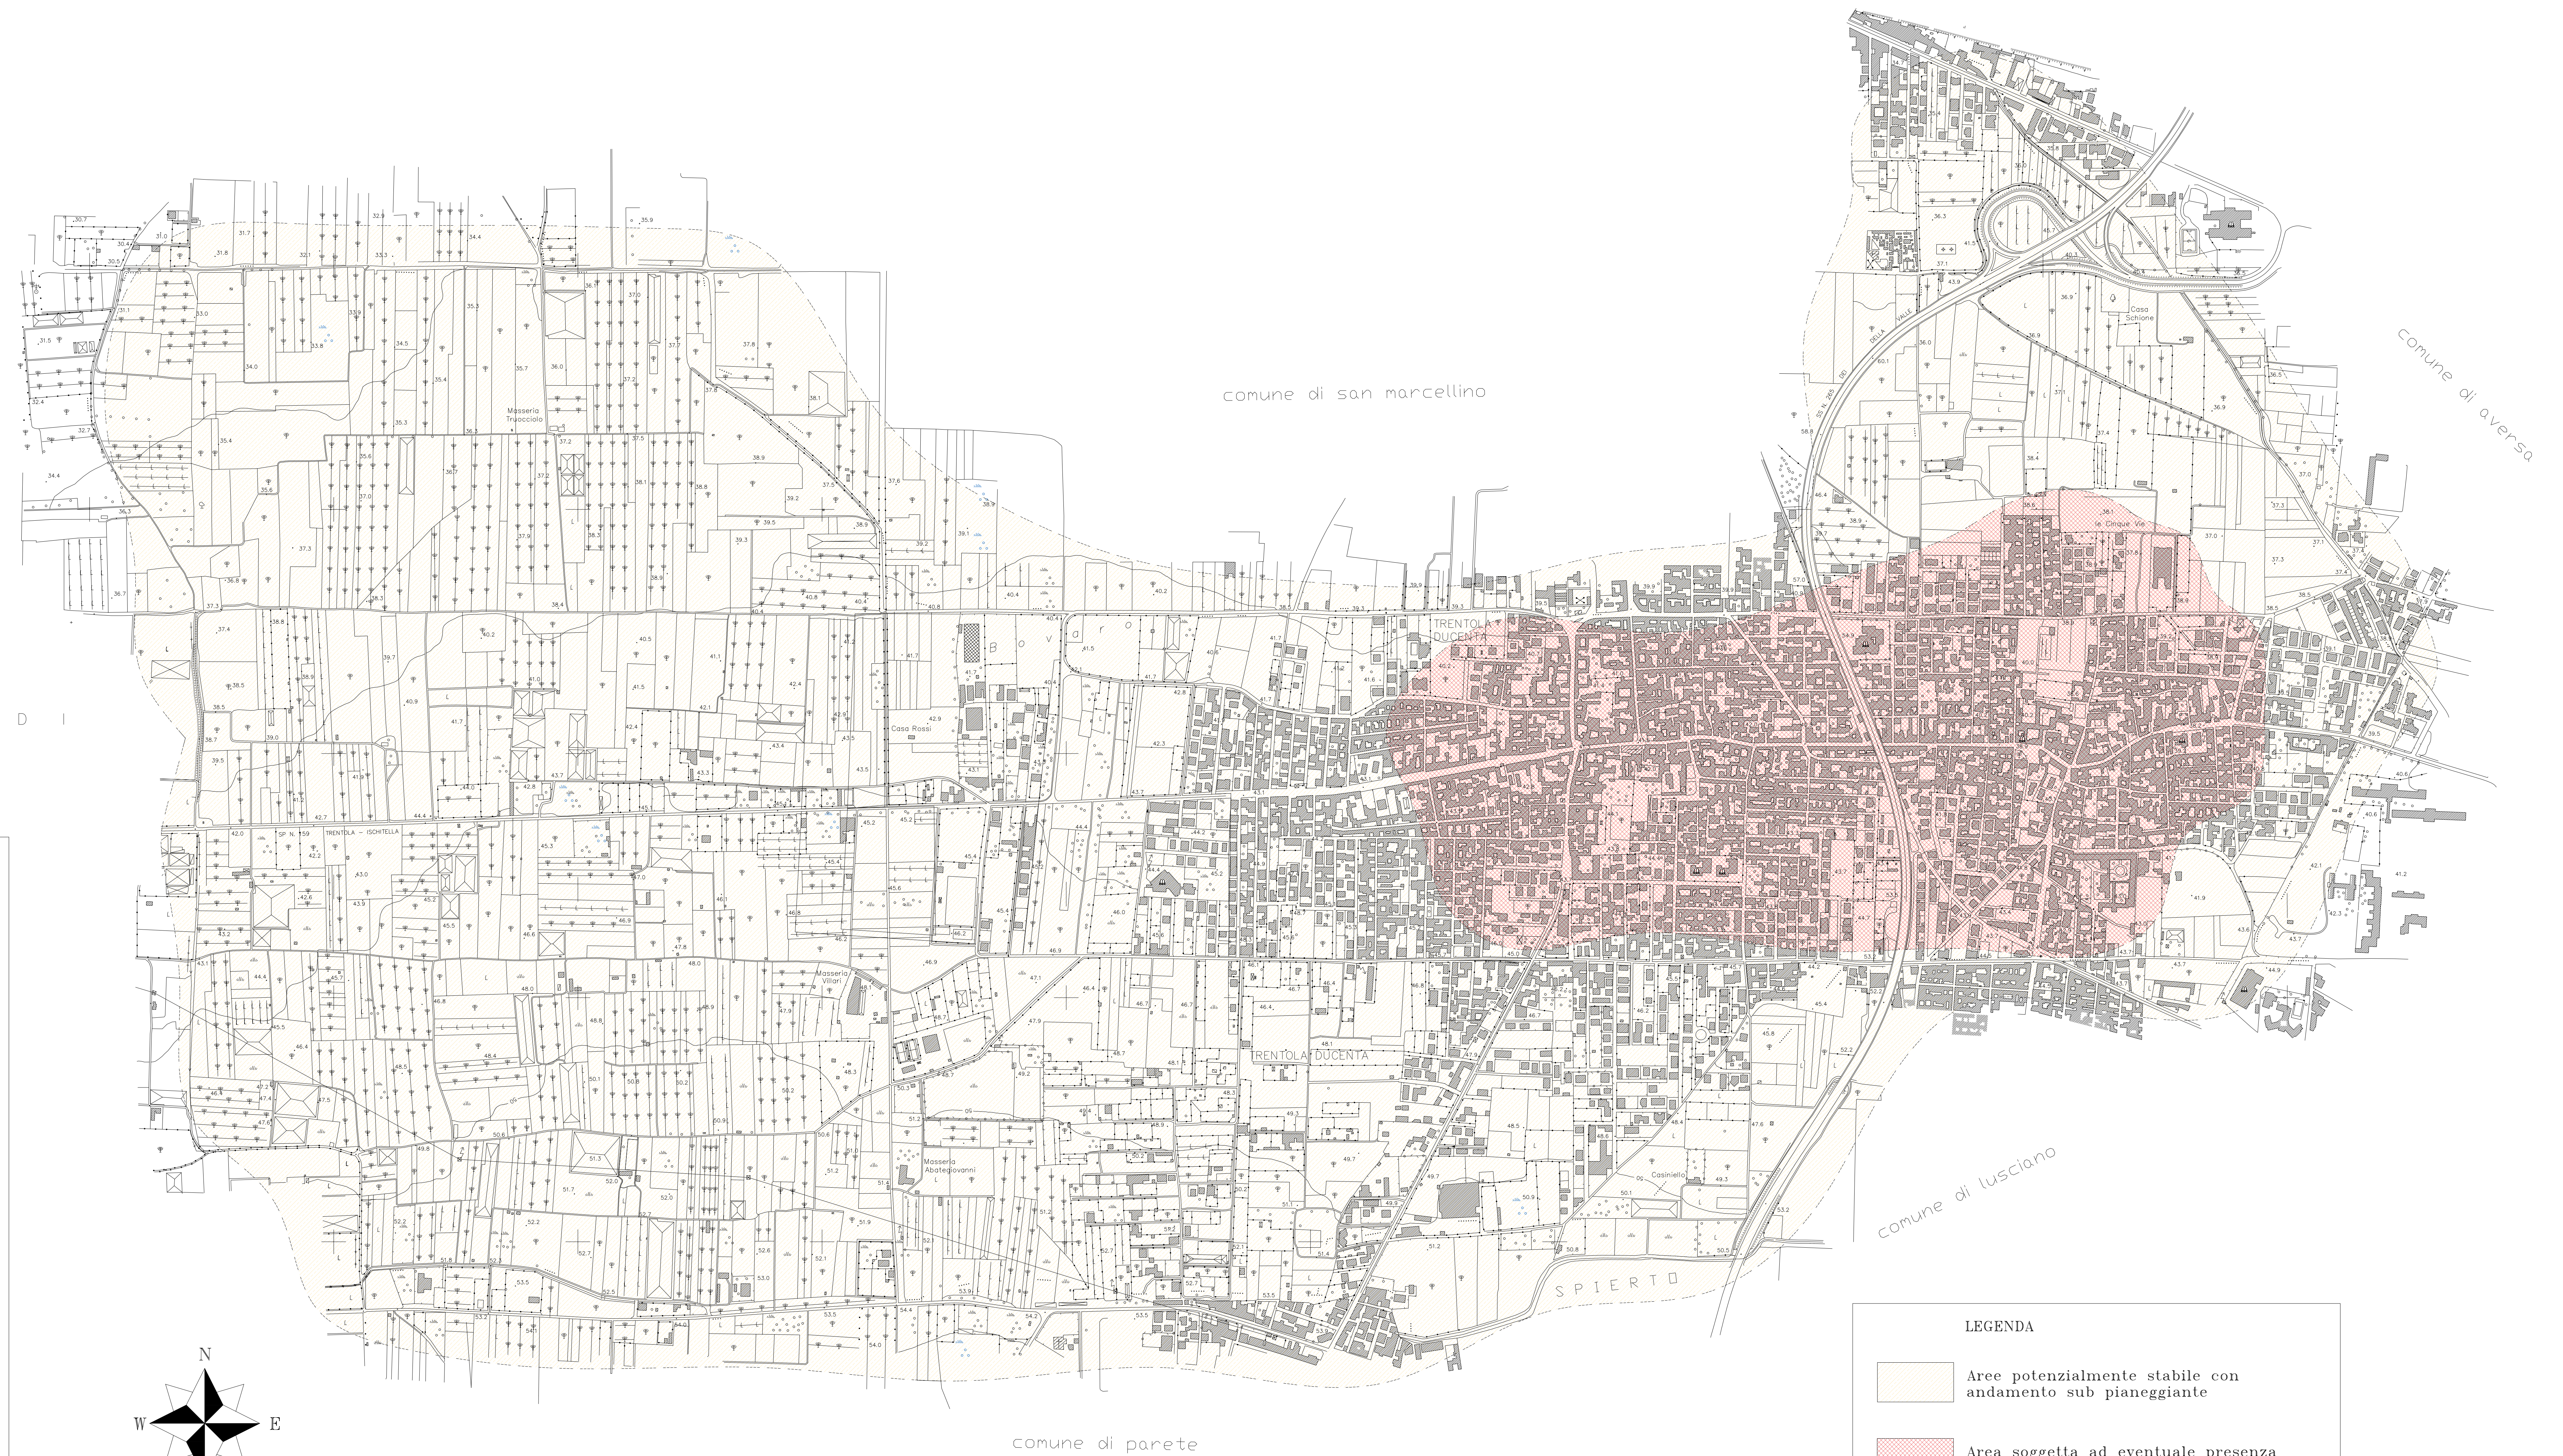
comune di san marcellino

comune di aversa

comune di lusciano

comune di parete

TRENTOLA DUCENTA

TRENTOLA DUCENTA

SPIERTO

Masseria Truocciolo

Casa Rossi

Masseria Villori

Masseria Abategiovanni

Casa Schiione

Casiniello

SP N. 159 TRENTOLA - ISCHITELLA

DI

N
W
E

LEGENDA

Aree potenzialmente stabile con andamento sub pianeggiante

Area soggetta ad eventuale presenza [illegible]